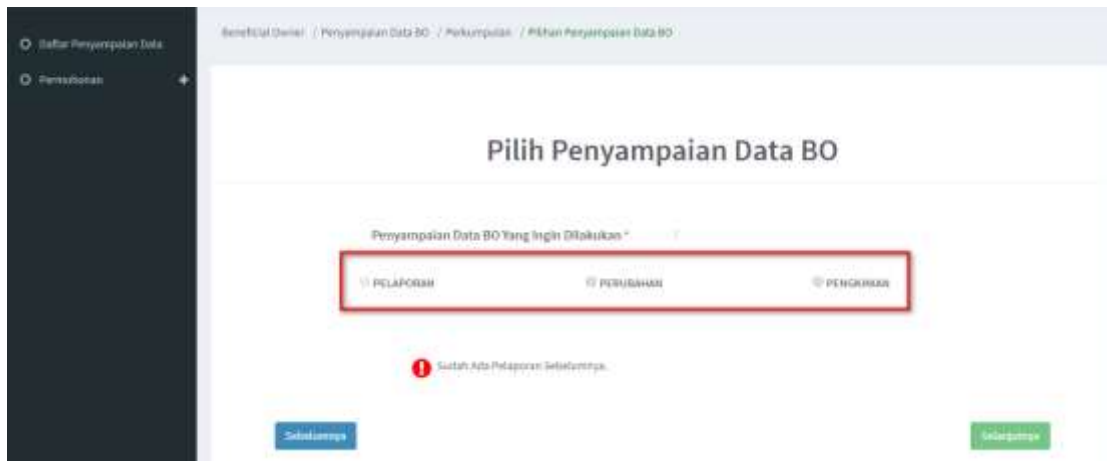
Daftar Penyampaian Data

Permohonan

Beneficial Owner / Penyampaian Data BO / Perkumpulan / Pilihan Penyampaian Data BO

Pilih Penyampaian Data BO

Penyampaian Data BO Yang Ingin Dilakukan *

PELAPORAN

PERUBAHAN

PENGKINIAN

Sudah Ada Pelaporan Sebelumnya.

Sebelumnya

Selanjutnya